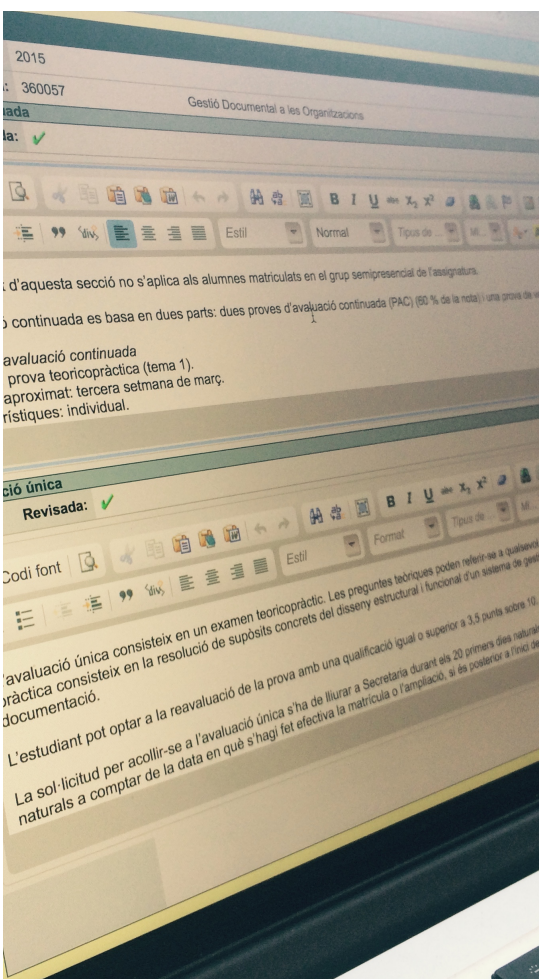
2015

: 360057 Gestió Documental a les Organitzacions

uada

da: ✓

B I U abc $x_2$ $x^2$

Estil Normal Tipus de... Mi...

d'aquesta secció no s'aplica als alumnes matriculats en el grup semipresencial de l'assignatura.

ó continuada es basa en dues parts: dues proves d'avaluació continuada (PAC) (60 % de la nota) i una prova de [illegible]

avaluació continuada
prova teoricopràctica (tema 1).
aproximat: tercera setmana de març.
rístiques: individual.

ció única

Revisada: ✓

B I U abc $x_2$ $x^2$

Codi font Estil Format Tipus de... Mi...

'avaluació única consisteix en un examen teoricopràctic. Les preguntes teòriques poden referir-se a qualsevol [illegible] ràctica consisteix en la resolució de supòsits concrets del disseny estructural i funcional d'un sistema de gest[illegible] documentació.

L'estudiant pot optar a la reavaluació de la prova amb una qualificació igual o superior a 3,5 punts sobre 10.

La sol·licitud per acollir-se a l'avaluació única s'ha de lliurar a Secretaria durant els 20 primers dies naturals naturals a comptar de la data en què s'hagi fet efectiva la matrícula o l'ampliació, si és posterior a l'inici de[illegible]